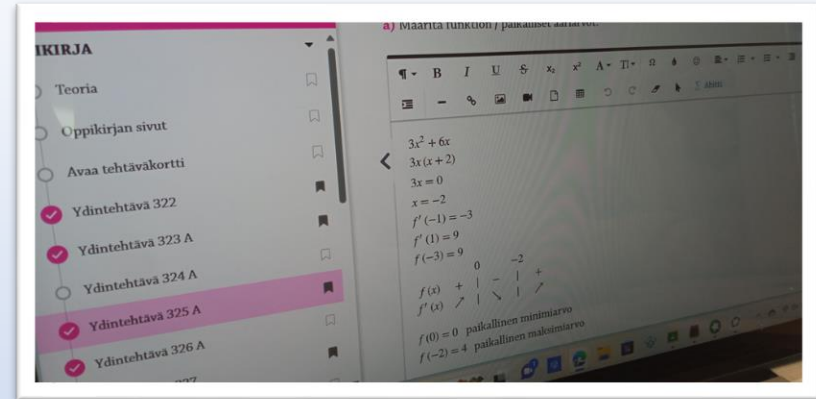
IKIRJA

Teoria

Oppikirjan sivut

Avaa tehtäväkortti

Ydintehtävä 322

Ydintehtävä 323 A

Ydintehtävä 324 A

Ydintehtävä 325 A

Ydintehtävä 326 A

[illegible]

a) Määritä funktion f paikalliset ääriarvot.

¶ B I U S $x_2$ $x^2$ A T Ω

$3x^2 + 6x$
$3x(x+2)$
$3x = 0$
$x = -2$
$f'(-1) = -3$
$f'(1) = 9$
$f(-3) = 9$

0 −2
$f(x)$ + | − | +
$f'(x)$ ↗ | ↘ | ↗

$f(0) = 0$ paikallinen minimiarvo
$f(-2) = 4$ paikallinen maksimiarvo